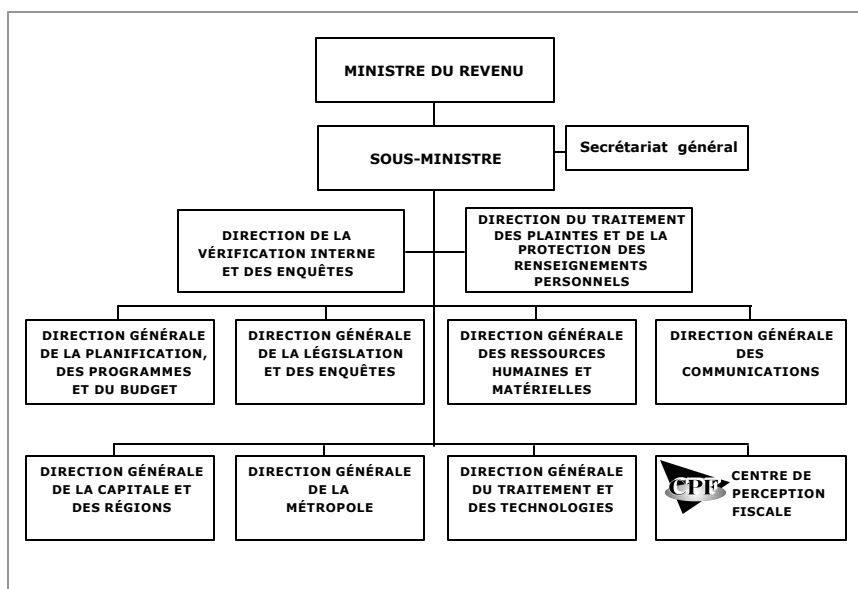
MINISTRE DU REVENU

SOUS-MINISTRE

Secrétariat général

DIRECTION DE LA VÉRIFICATION INTERNE ET DES ENQUÊTES

DIRECTION DU TRAITEMENT DES PLAINTES ET DE LA PROTECTION DES RENSEIGNEMENTS PERSONNELS

DIRECTION GÉNÉRALE DE LA PLANIFICATION, DES PROGRAMMES ET DU BUDGET

DIRECTION GÉNÉRALE DE LA LÉGISLATION ET DES ENQUÊTES

DIRECTION GÉNÉRALE DES RESSOURCES HUMAINES ET MATÉRIELLES

DIRECTION GÉNÉRALE DES COMMUNICATIONS

DIRECTION GÉNÉRALE DE LA CAPITALE ET DES RÉGIONS

DIRECTION GÉNÉRALE DE LA MÉTROPOLE

DIRECTION GÉNÉRALE DU TRAITEMENT ET DES TECHNOLOGIES

CPF CENTRE DE PERCEPTION FISCALE